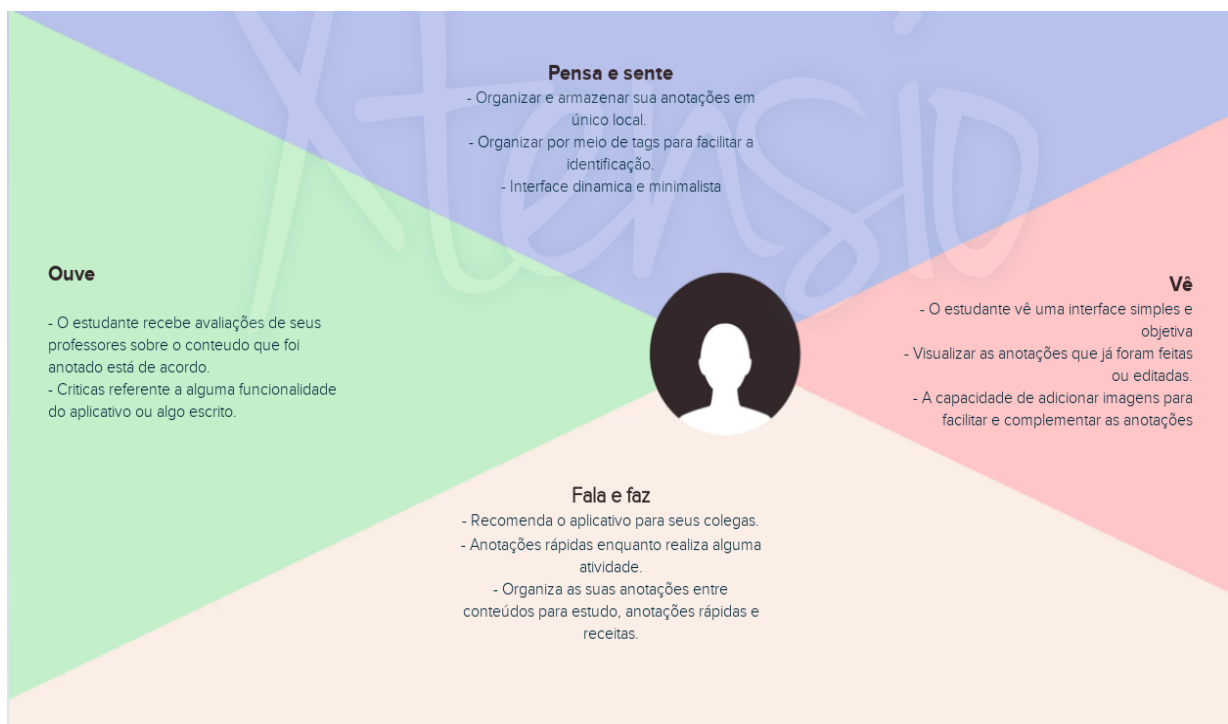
Xtensio

Pensa e sente
- Organizar e armazenar sua anotações em único local.
- Organizar por meio de tags para facilitar a identificação.
- Interface dinamica e minimalista

Ouve

- O estudante recebe avaliações de seus professores sobre o conteudo que foi anotado está de acordo.
- Criticas referente a alguma funcionalidade do aplicativo ou algo escrito.

Vê
- O estudante vê uma interface simples e objetiva
- Visualizar as anotações que já foram feitas ou editadas.
- A capacidade de adicionar imagens para facilitar e complementar as anotações

Fala e faz
- Recomenda o aplicativo para seus colegas.
- Anotações rápidas enquanto realiza alguma atividade.
- Organiza as suas anotações entre conteúdos para estudo, anotações rápidas e receitas.